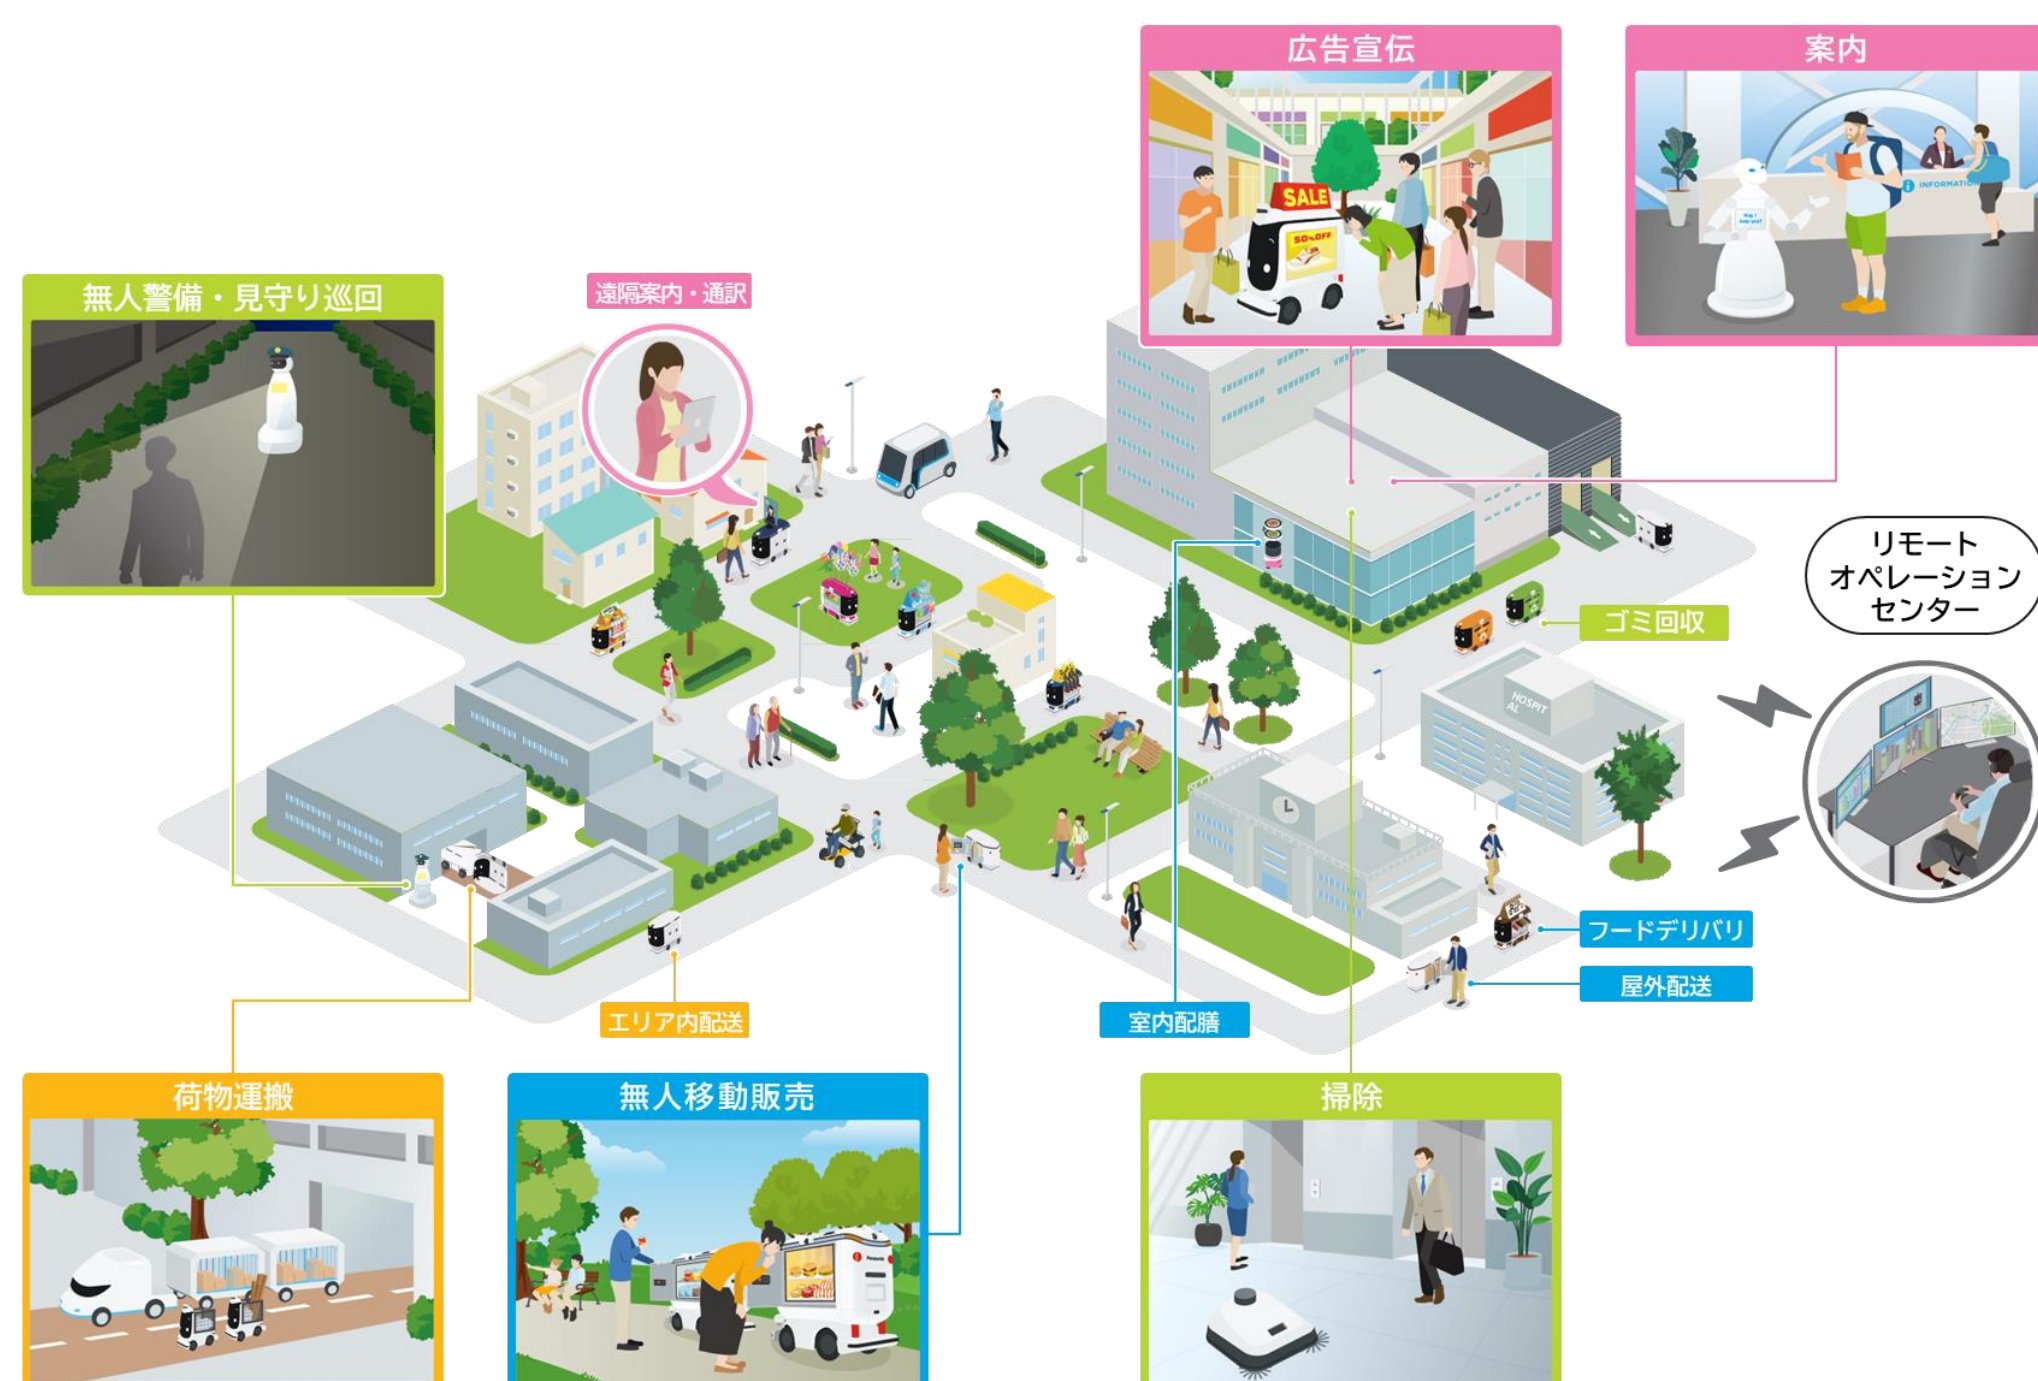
広告宣伝

SALE

50%OFF

案内

INFORMATION

無人警備・見守り巡回

遠隔案内・通訳

リモート
オペレーション
センター

ゴミ回収

HOSPITAL

フードデリバリ

屋外配送

エリア内配送

室内配膳

荷物運搬

無人移動販売

掃除